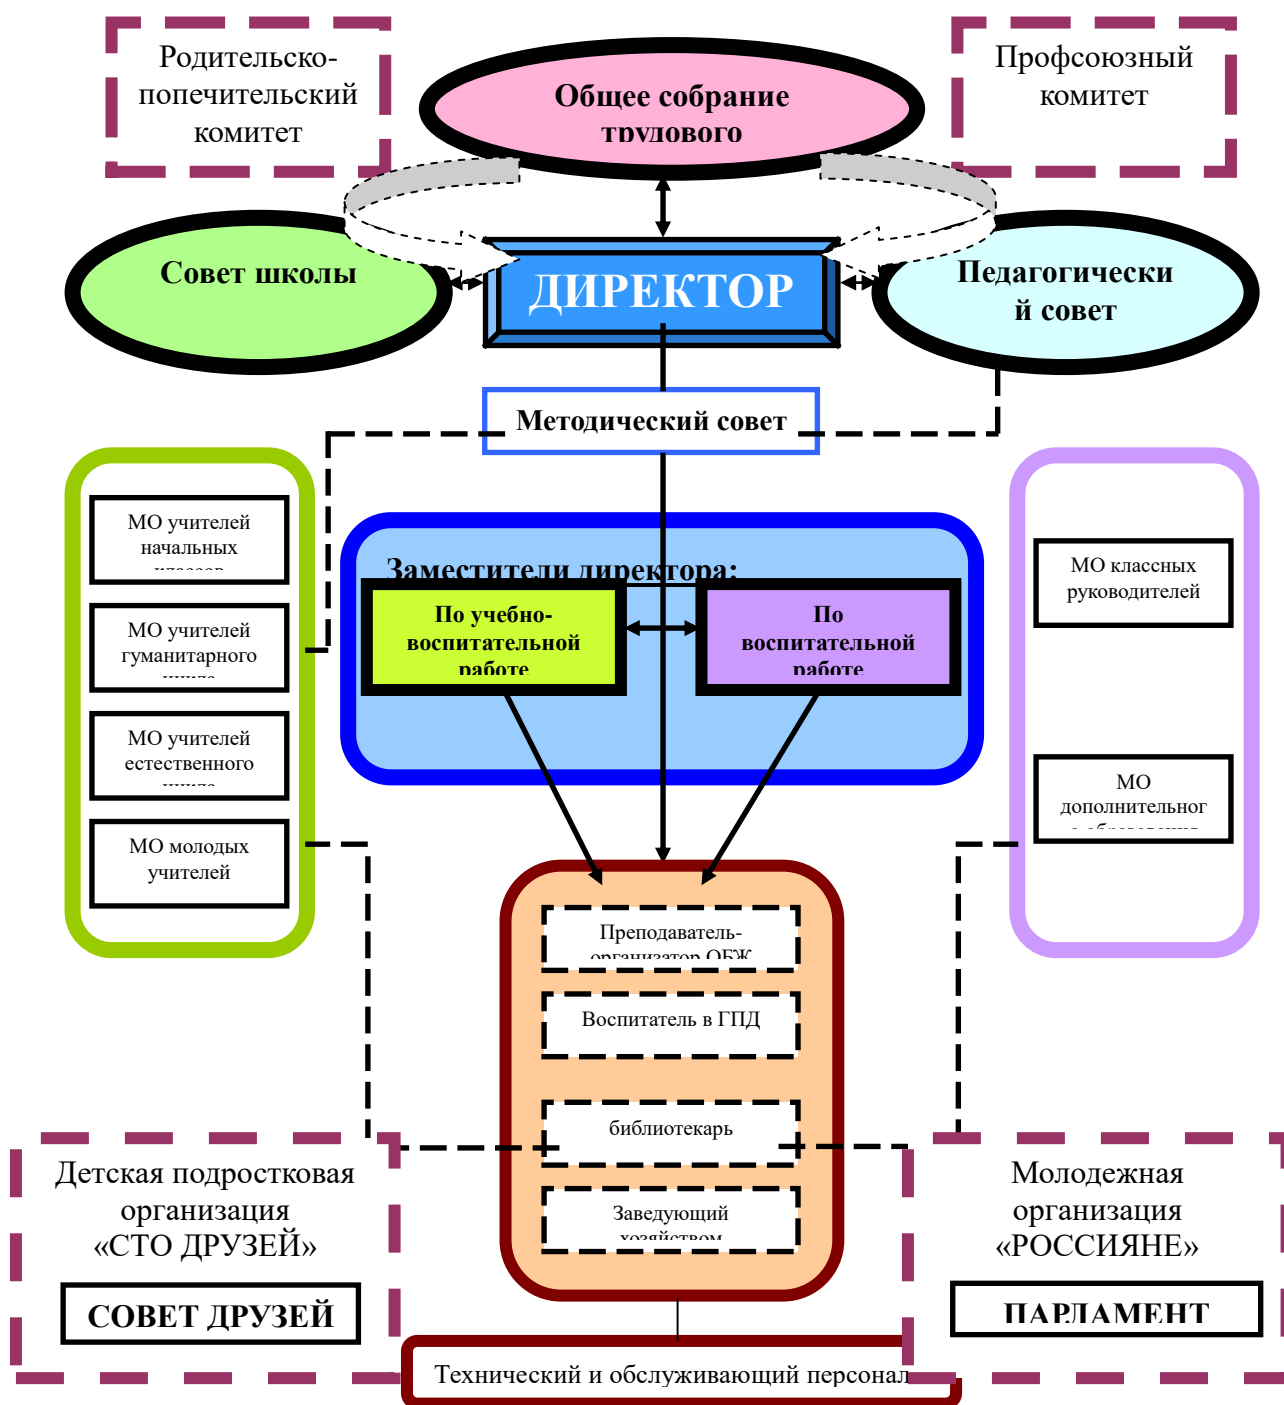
Родительско-попечительский комитет

Общее собрание трудового

Профсоюзный комитет

Совет школы

ДИРЕКТОР

Педагогический совет

Методический совет

МО учителей начальных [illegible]

МО учителей гуманитарного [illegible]

МО учителей естественного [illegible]

МО молодых учителей

Заместители директора:

По учебно-воспитательной работе

По воспитательной работе

МО классных руководителей

МО дополнительног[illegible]

Преподаватель-организатор ОБЖ

Воспитатель в ГПД

библиотекарь

Заведующий хозяйством

Детская подростковая организация «СТО ДРУЗЕЙ»

СОВЕТ ДРУЗЕЙ

Молодежная организация «РОССИЯНЕ»

ПАРЛАМЕНТ

Технический и обслуживающий персонал